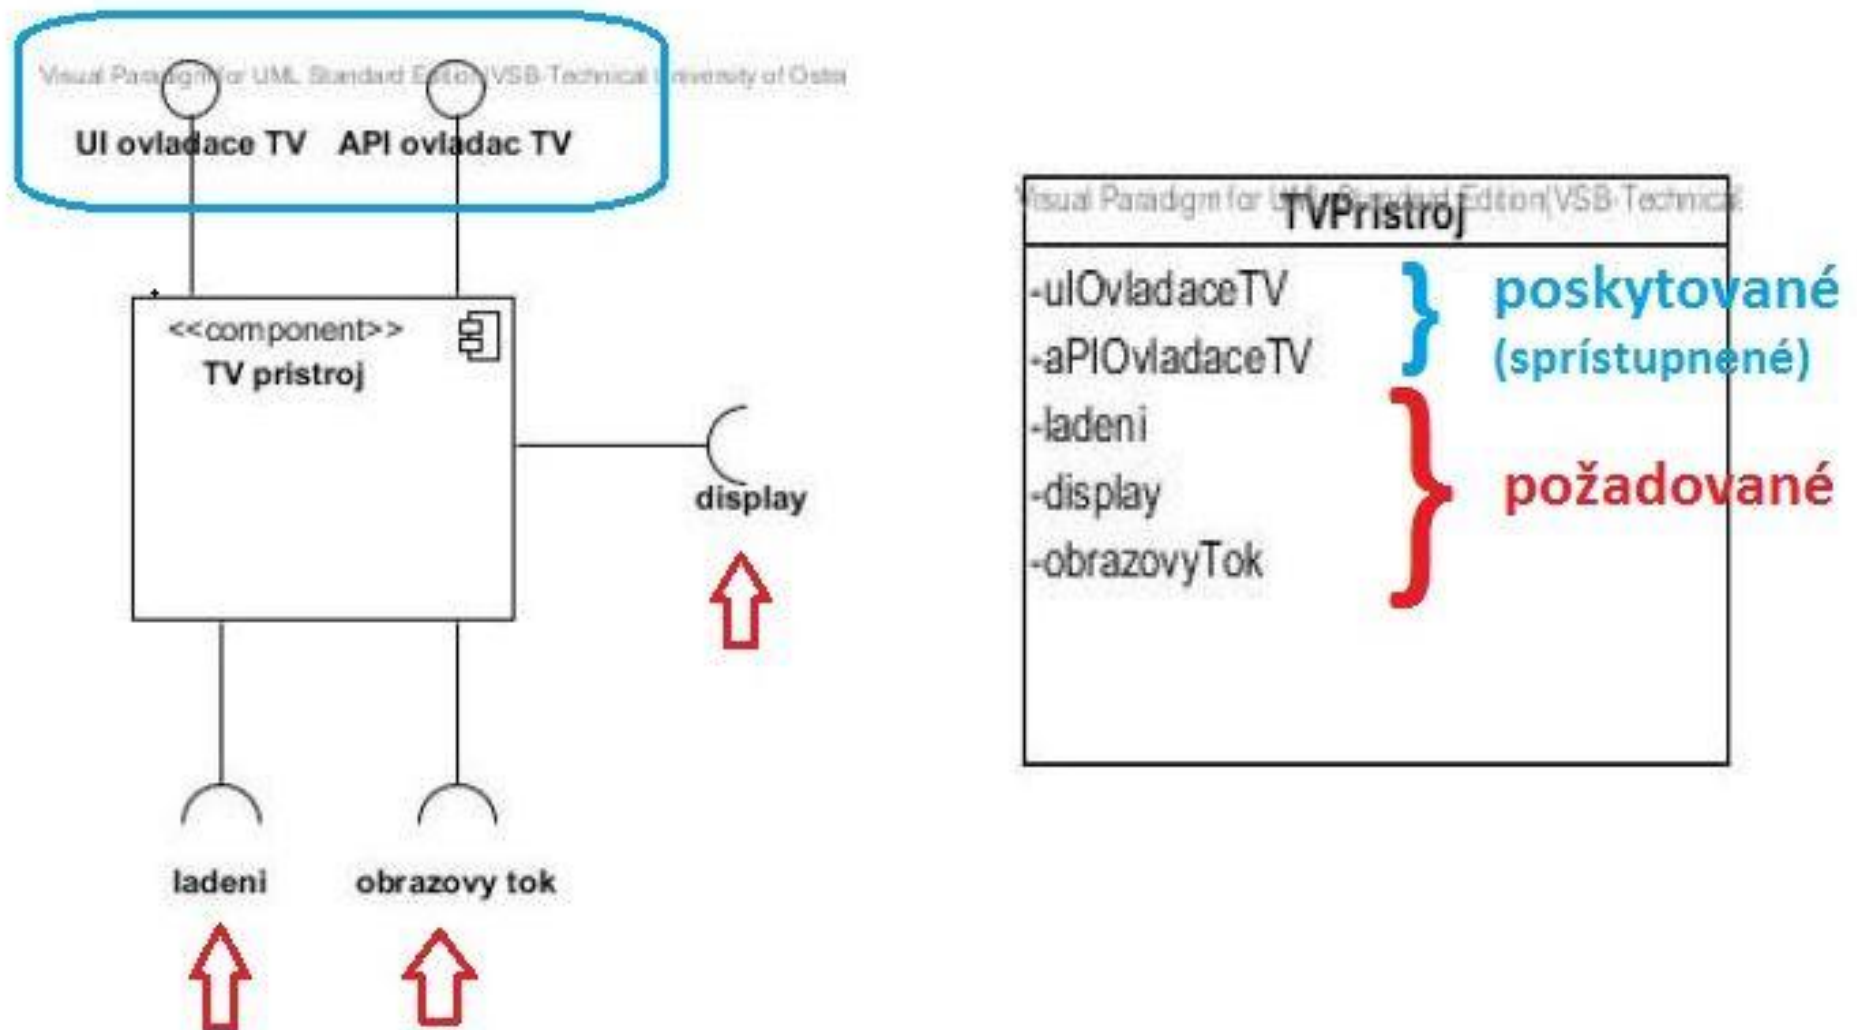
Visual Paradigm for UML Standard Edition(VSB-Technical University of Ostra

UI ovladace TV API ovladac TV

<<component>>
TV pristroj

display

ladeni obrazovy tok

Visual Paradigm for UML Standard Edition(VSB-Technical

TVPristroj

-uIOvladaceTV
-aPIOvladaceTV
-ladeni
-display
-obrazovyTok

poskytované (sprístupnené)

požadované